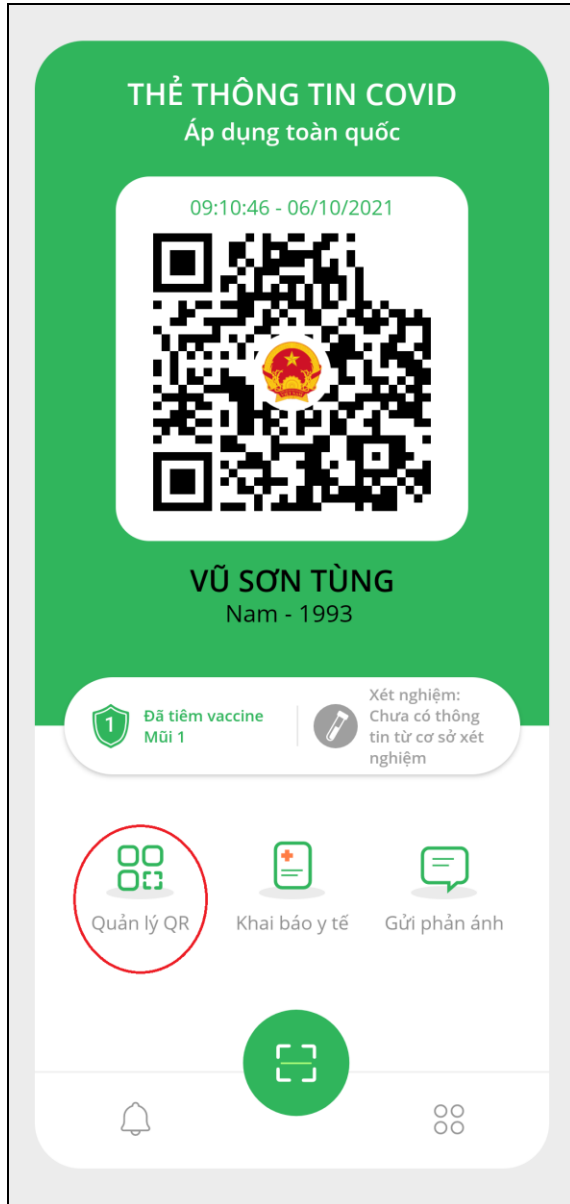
THẺ THÔNG TIN COVID
Áp dụng toàn quốc

09:10:46 - 06/10/2021

VŨ SƠN TÙNG
Nam - 1993

1
Đã tiêm vaccine
Mũi 1

Xét nghiệm:
Chưa có thông tin từ cơ sở xét nghiệm

Quản lý QR

Khai báo y tế

Gửi phản ánh